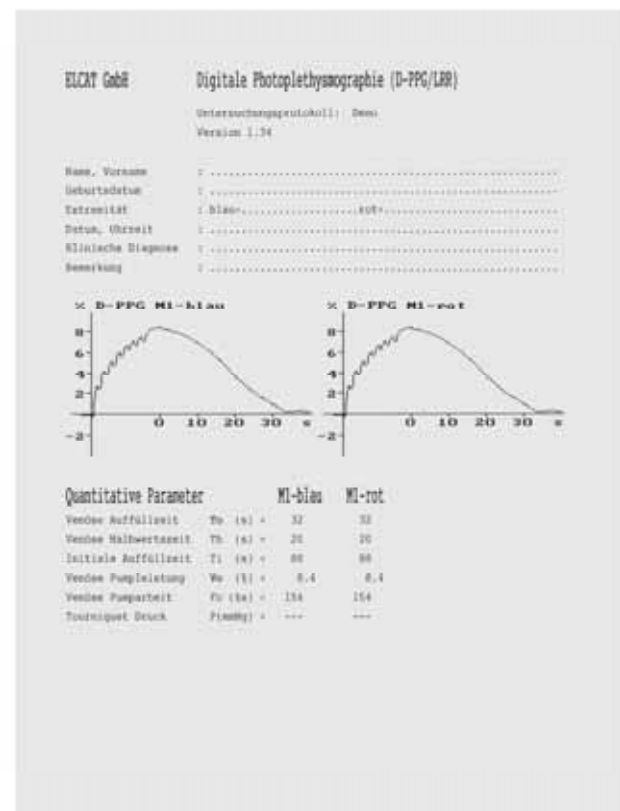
ELCAT GmbH

Digitale Photoplethysmographie (D-PPG/LRR)

Untersuchungsprotokoll: Demo
Version 1.34

Name, Vorname : ............................................................
Geburtsdatum : ............................................................
Extremität : blau=.................... rot=....................
Datum, Uhrzeit : ............................................................
Klinische Diagnose : ............................................................
Bemerkung : ............................................................

% D-PPG M1-blau

8
6
4
2
-2
0 10 20 30 s

% D-PPG M1-rot

8
6
4
2
-2
0 10 20 30 s

| Quantitative Parameter | | M1-blau | M1-rot |
|---|---|---|---|
| Venöse Auffüllzeit | To (s) = | 32 | 32 |
| Venöse Halbwertszeit | Th (s) = | 20 | 20 |
| Initiale Auffüllzeit | Ti (s) = | 88 | 88 |
| Venöse Pumpleistung | Vo (%) = | 8.4 | 8.4 |
| Venöse Pumparbeit | Fo (%s) = | 154 | 154 |
| Tourniquet Druck | P(mmHg) = | --- | --- |